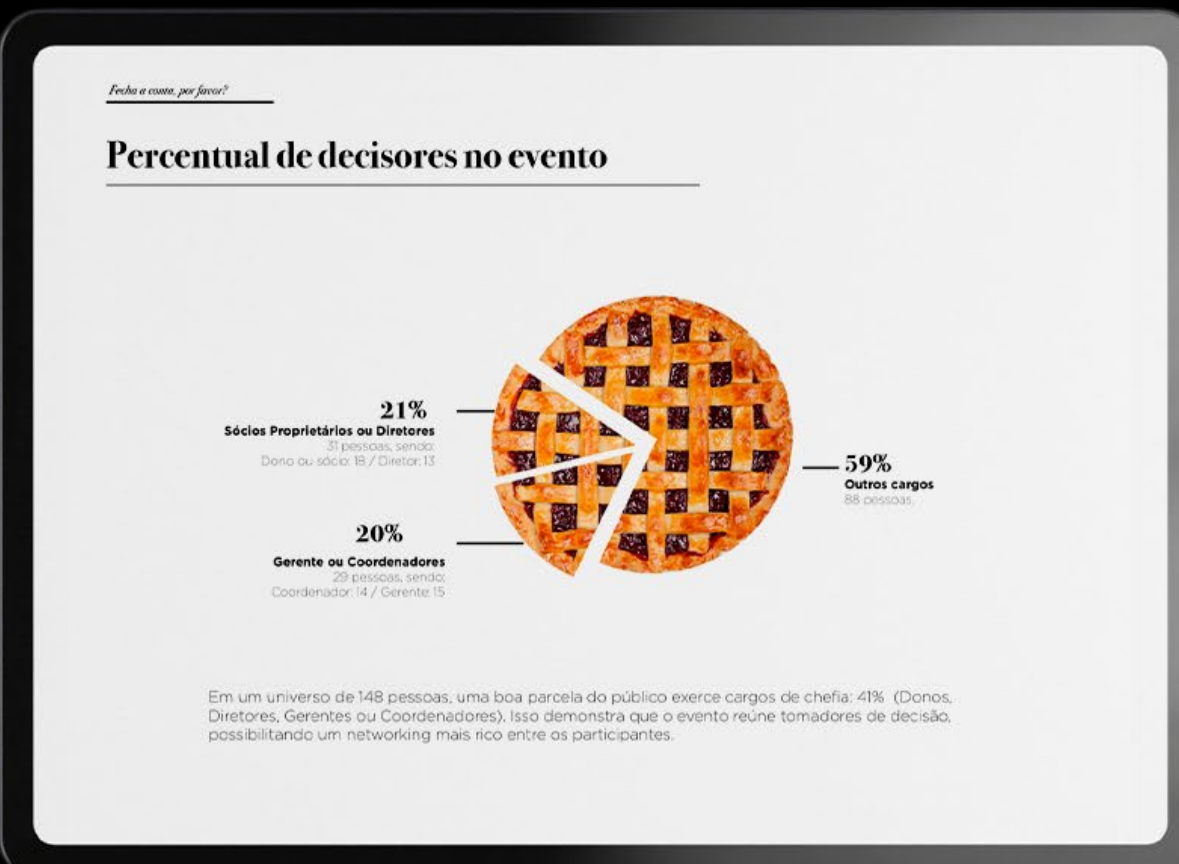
Fecha a conta, por favor?

Percentual de decisores no evento

21%
Sócios Proprietários ou Diretores
31 pessoas, sendo:
Dono ou sócio: 18 / Diretor: 13

20%
Gerente ou Coordenadores
29 pessoas, sendo:
Coordenador: 14 / Gerente: 15

59%
Outros cargos
88 pessoas.

Em um universo de 148 pessoas, uma boa parcela do público exerce cargos de chefia: 41% (Donos, Diretores, Gerentes ou Coordenadores). Isso demonstra que o evento reúne tomadores de decisão, possibilitando um networking mais rico entre os participantes.